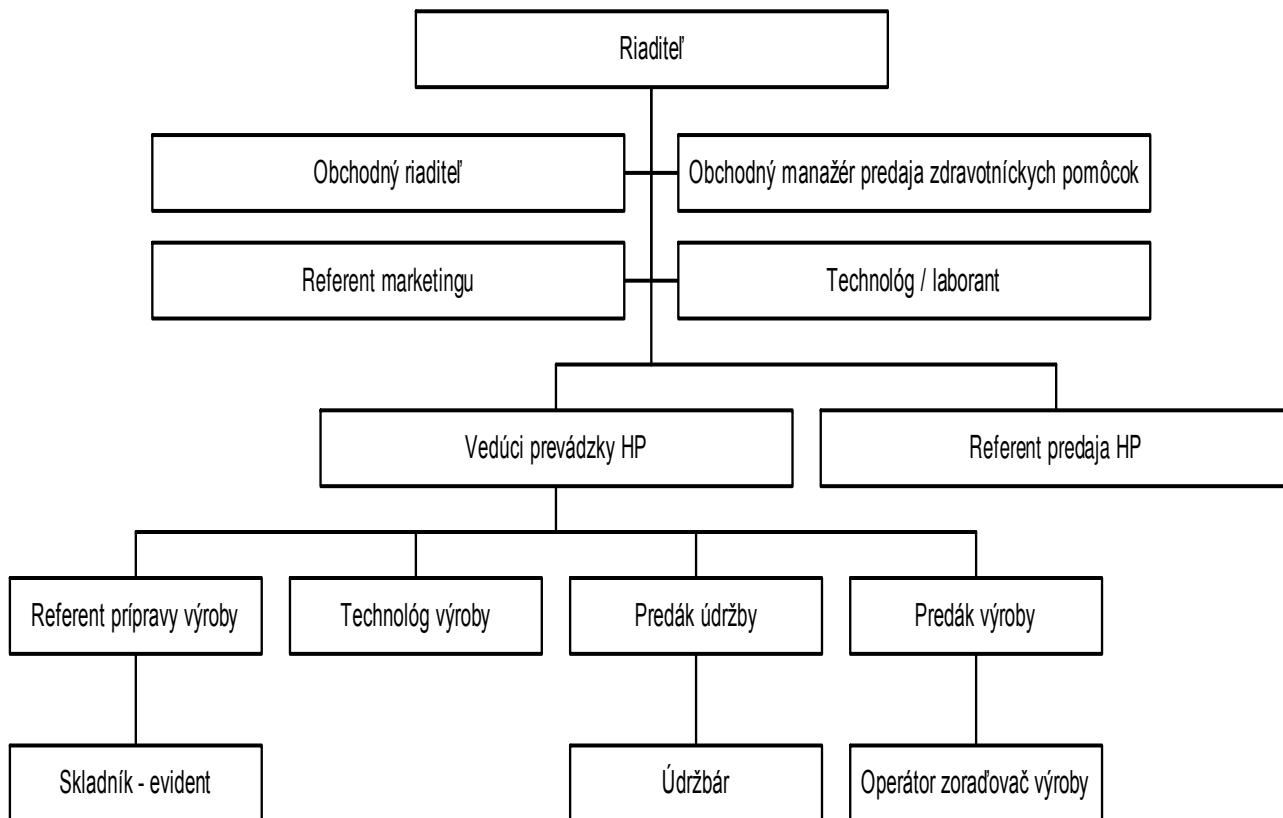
Riaditeľ

Obchodný riaditeľ

Obchodný manažér predaja zdravotníckych pomôcok

Referent marketingu

Technológ / laborant

Vedúci prevádzky HP

Referent predaja HP

Referent prípravy výroby

Technológ výroby

Predák údržby

Predák výroby

Skladník - evident

Údržbár

Operátor zoraďovač výroby